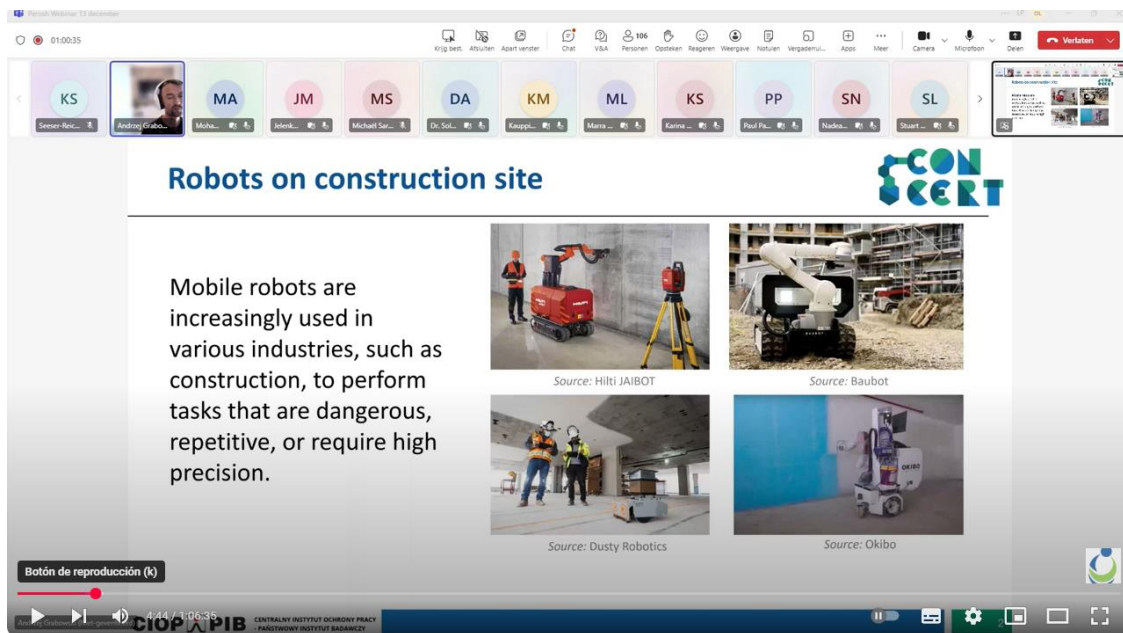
Perosh Webinar 13 december

01:00:35

Krijg best. Afsluiten Apart venster Chat V&A 106 Personen Opsteken Reageren Weergave Notulen Vergaderrui... Apps Meer Camera Microfoon Delen Verlaten

KS Seeser-Reic...
Andrzej Grabo...
MA Moha...
JM Jelenk...
MS Michael Sar...
DA Dr. Sol...
KM Kauppi...
ML Marra...
KS Karina...
PP Paul Pa...
SN Nadea...
SL Stuart...

Robots on construction site

CON CERT

Mobile robots are increasingly used in various industries, such as construction, to perform tasks that are dangerous, repetitive, or require high precision.

Source: Hilti JAIBOT

Source: Baubot

Source: Dusty Robotics

Source: Okibo

OKIBO

Botón de reproducción (k)

4:44 / 1:06:35

CIOP PIB CENTRALNY INSTYTUT OCHRONY PRACY - PAŃSTWOWY INSTYTUT BADAWCZY